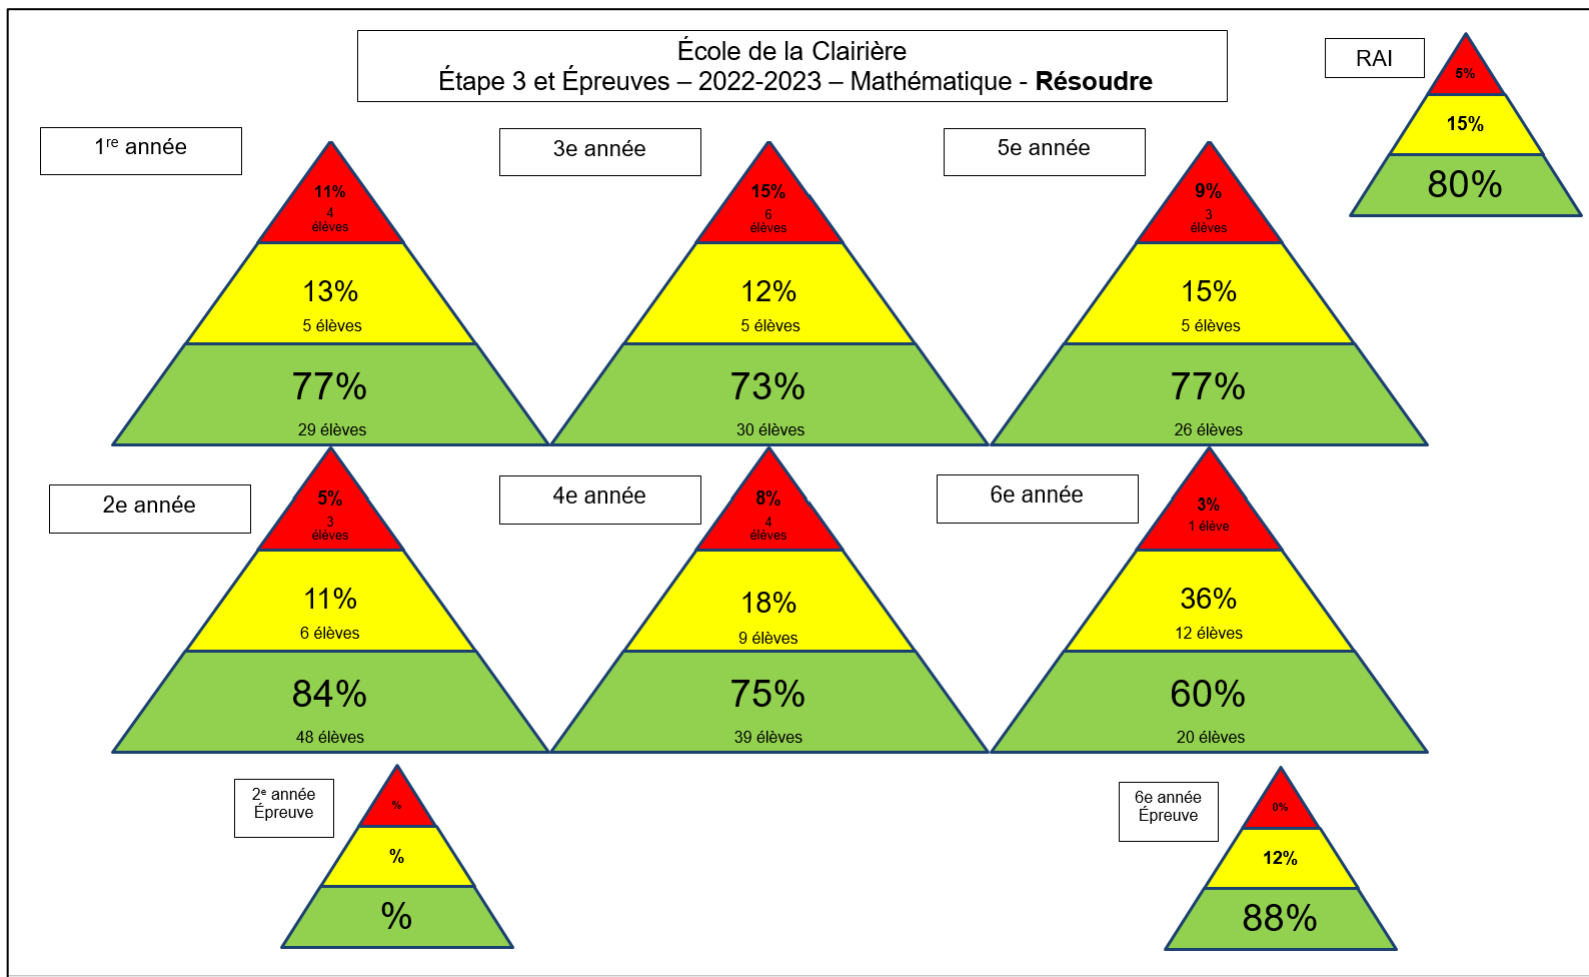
École de la Clairière
Étape 3 et Épreuves – 2022-2023 – Mathématique - **Résoudre**

RAI
5%
15%
80%

1$^{re}$ année
11%
4 élèves
13%
5 élèves
77%
29 élèves

3e année
15%
6 élèves
12%
5 élèves
73%
30 élèves

5e année
9%
3 élèves
15%
5 élèves
77%
26 élèves

2e année
5%
3 élèves
11%
6 élèves
84%
48 élèves

4e année
8%
4 élèves
18%
9 élèves
75%
39 élèves

6e année
3%
1 élève
36%
12 élèves
60%
20 élèves

2$^{e}$ année Épreuve
%
%
%

6e année Épreuve
0%
12%
88%